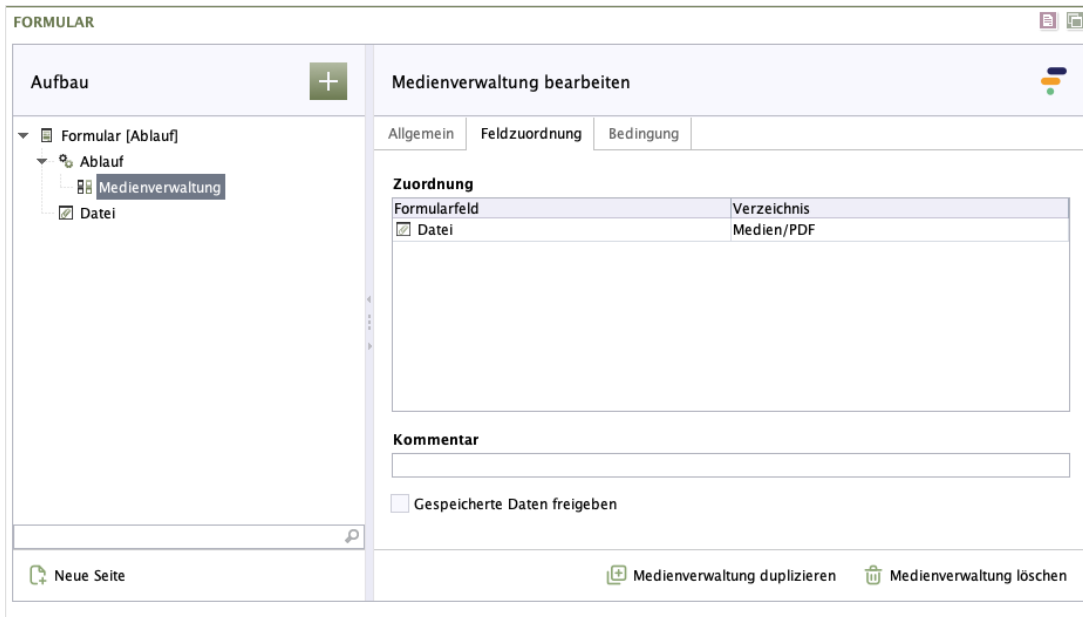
FORMULAR

Aufbau

+

Formular [Ablauf]
Ablauf
Medienverwaltung
Datei

Neue Seite

Medienverwaltung bearbeiten

Allgemein
Feldzuordnung
Bedingung

Zuordnung

| Formularfeld | Verzeichnis |
|---|---|
| Datei | Medien/PDF |

Kommentar

Gespeicherte Daten freigeben

Medienverwaltung duplizieren
Medienverwaltung löschen